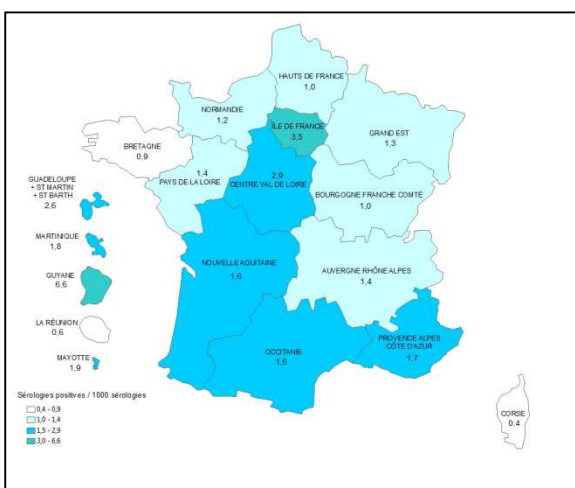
HAUTS DE FRANCE
1,0

NORMANDIE
1,2

ÎLE DE FRANCE
3,5

GRAND EST
1,3

BRETAGNE
0,9

1,4
PAYS DE LA LOIRE

2,9
CENTRE VAL DE LOIRE

BOURGOGNE FRANCHE COMTÉ
1,0

GUADELOUPE
+ ST MARTIN
+ ST BARTH
2,6

MARTINIQUE
1,8

GUYANE
6,6

NOUVELLE AQUITAINE
1,6

AUVERGNE RHÔNE ALPES
1,4

LA RÉUNION
0,6

MAYOTTE
1,9

OCCITANIE
1,6

PROVENCE ALPES
CÔTE D'AZUR
1,7

Sérologies positives / 1000 sérologies
0,4 - 0,9
1,0 - 1,4
1,5 - 2,9
3,0 - 6,6

CORSE
0,4